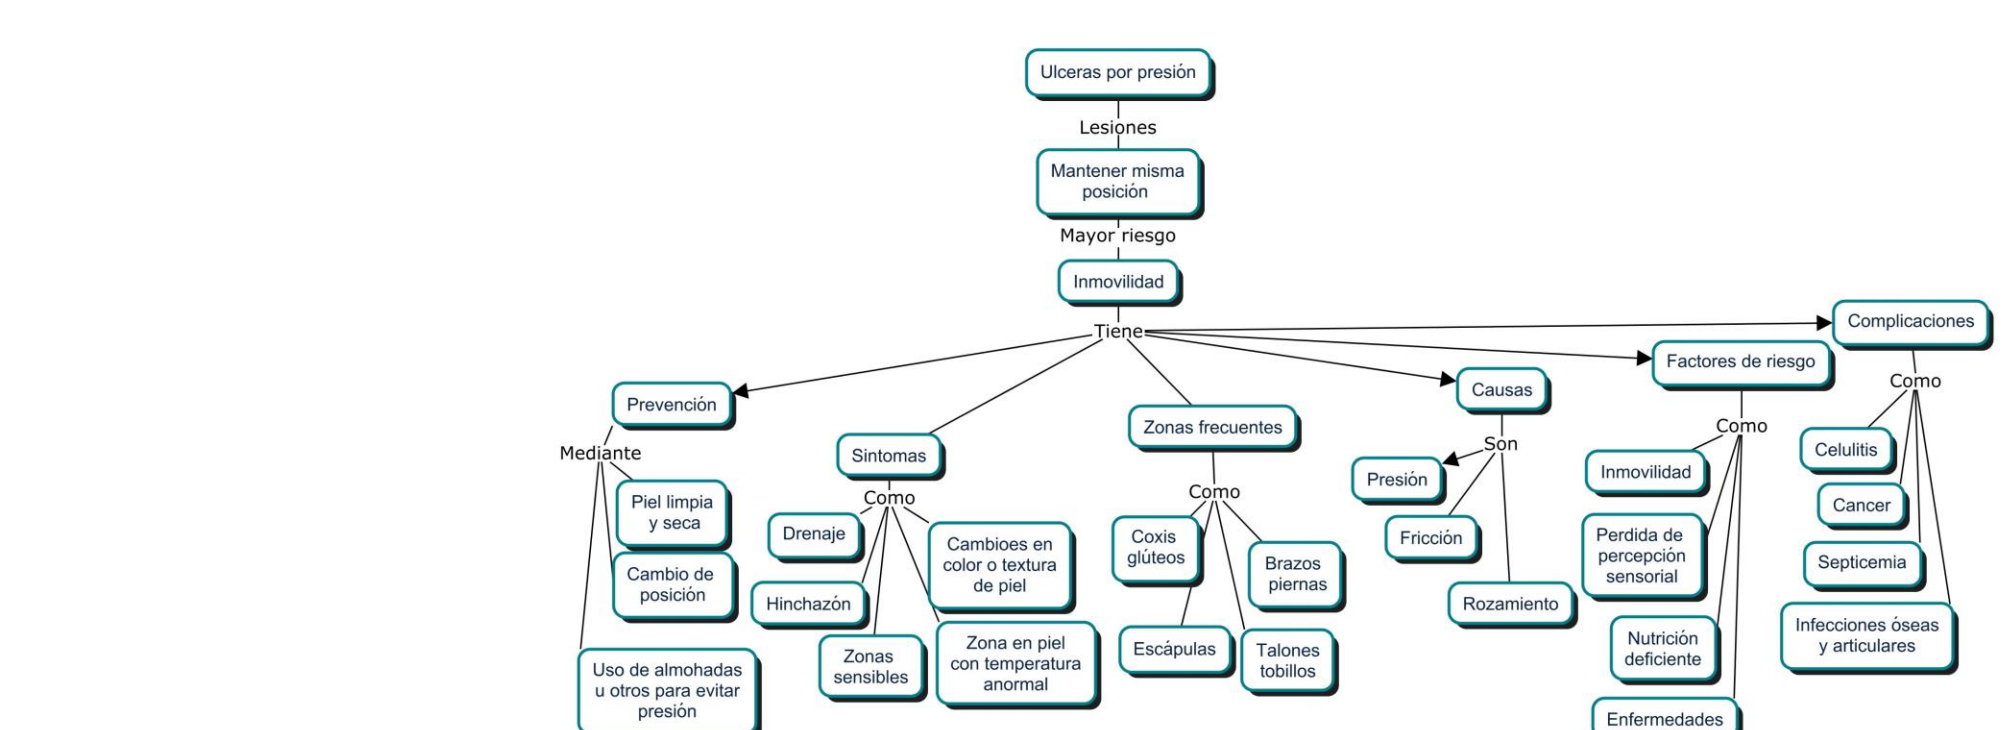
Ulceras por presión

Lesiones

Mantener misma posición

Mayor riesgo

Inmovilidad

Tiene

Prevención

Mediante

Piel limpia y seca

Cambio de posición

Uso de almohadas u otros para evitar presión

Sintomas

Como

Drenaje

Hinchazón

Zonas sensibles

Cambioes en color o textura de piel

Zona en piel con temperatura anormal

Zonas frecuentes

Como

Coxis glúteos

Brazos piernas

Escápulas

Talones tobillos

Causas

Son

Presión

Fricción

Rozamiento

Factores de riesgo

Como

Inmovilidad

Perdida de percepción sensorial

Nutrición deficiente

Enfermedades

Complicaciones

Como

Celulitis

Cancer

Septicemia

Infecciones óseas y articulares